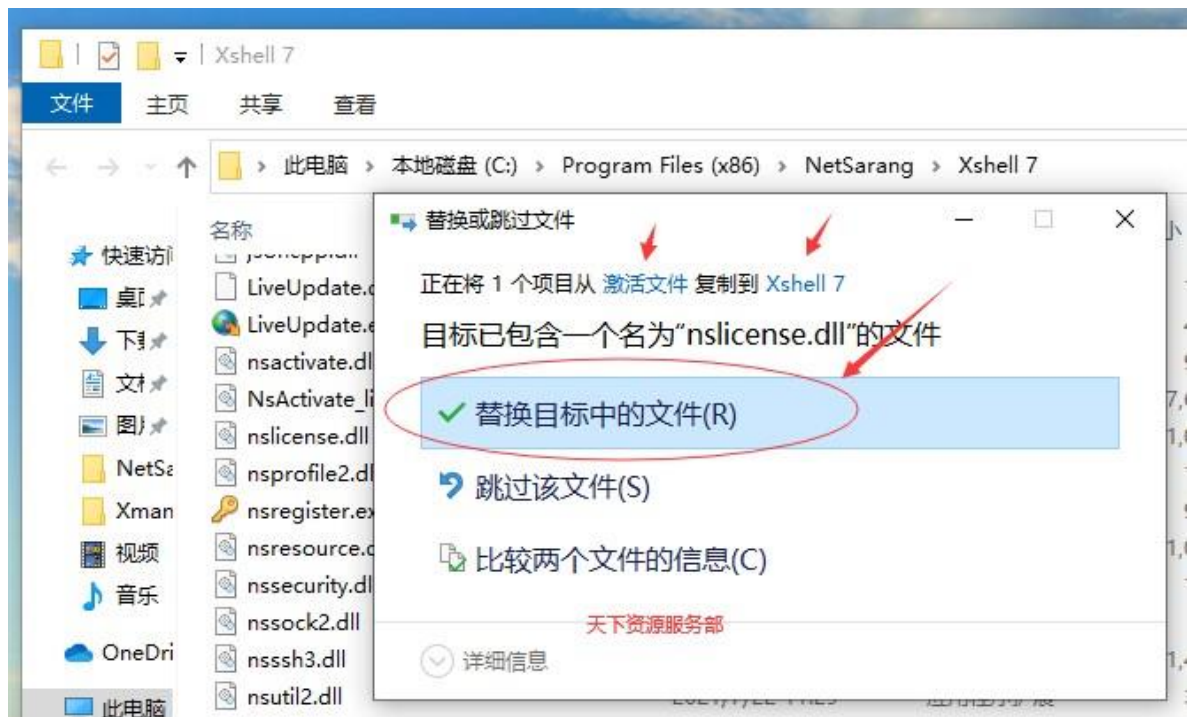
Xshell 7

文件 主页 共享 查看

此电脑 › 本地磁盘 (C:) › Program Files (x86) › NetSarang › Xshell 7

快速访
桌
下
文
图
NetSa
Xman
视频
音乐
OneDri
此电脑

名称
LiveUpdate.
LiveUpdate.
nsactivate.dl
NsActivate_li
nslicense.dll
nsprofile2.dl
nsregister.ex
nsresource.
nssecurity.dl
nssock2.dll
nsssh3.dll
nsutil2.dll

替换或跳过文件

正在将 1 个项目从 激活文件 复制到 Xshell 7

目标已包含一个名为"nslicense.dll"的文件

✓ 替换目标中的文件(R)

跳过该文件(S)

比较两个文件的信息(C)

天下资源服务部

详细信息